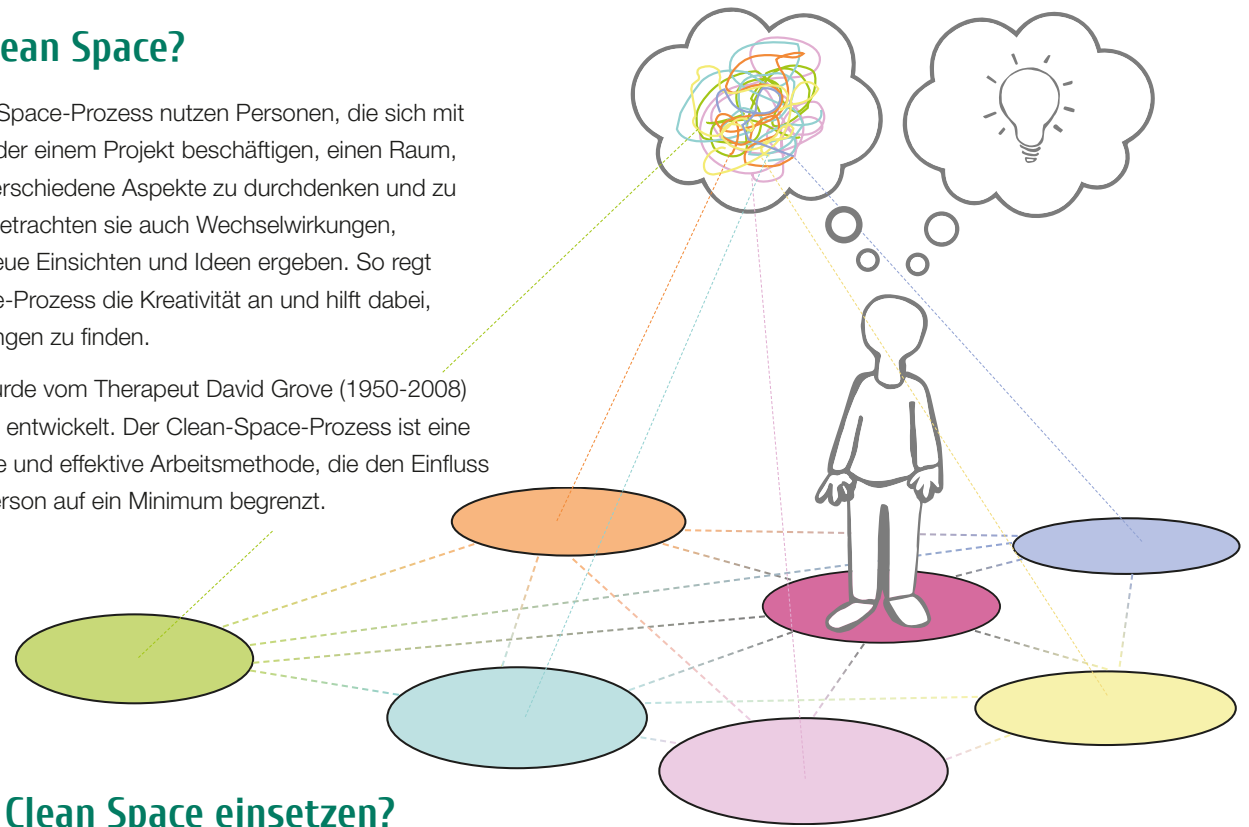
ean Space?

Space-Prozess nutzen Personen, die sich mit der einem Projekt beschäftigen, einen Raum, erschiedene Aspekte zu durchdenken und zu etrachten sie auch Wechselwirkungen, eue Einsichten und Ideen ergeben. So regt e-Prozess die Kreativität an und hilft dabei, ngen zu finden.

urde vom Therapeut David Grove (1950-2008) entwickelt. Der Clean-Space-Prozess ist eine e und effektive Arbeitsmethode, die den Einfluss erson auf ein Minimum begrenzt.

Clean Space einsetzen?